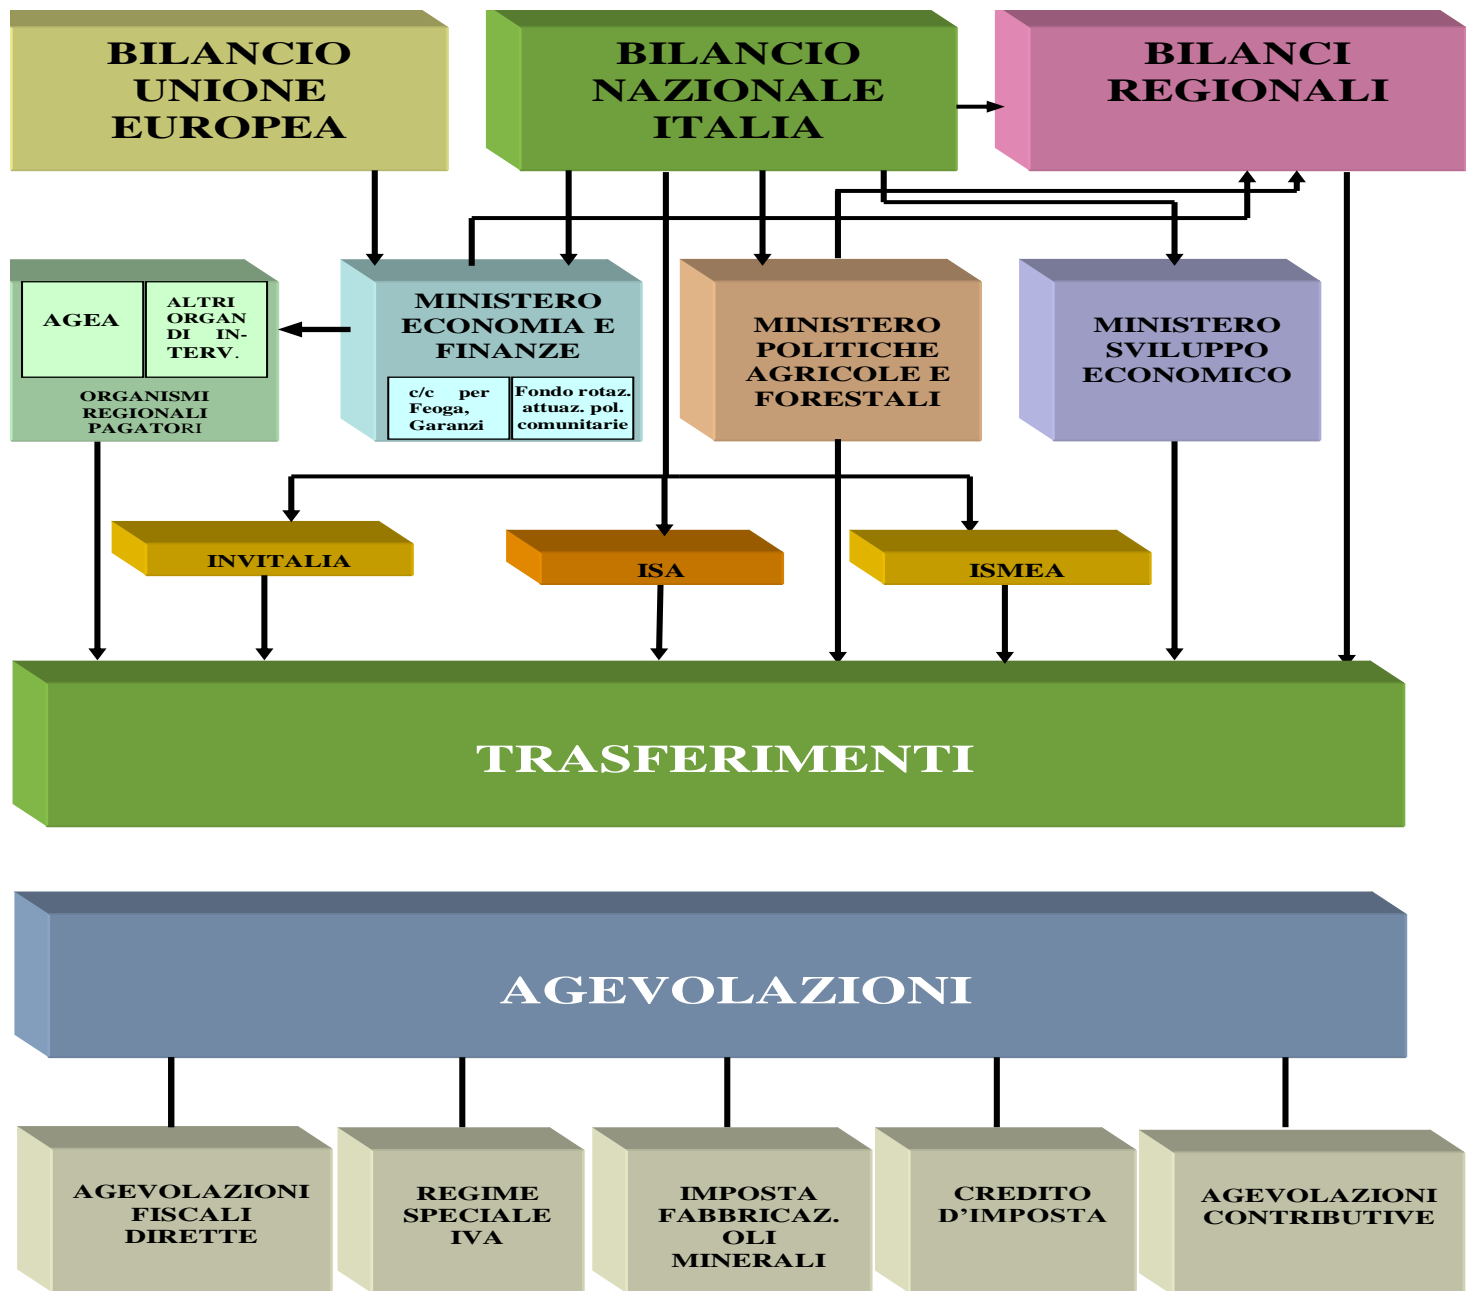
BILANCIO UNIONE EUROPEA

BILANCIO NAZIONALE ITALIA

BILANCI REGIONALI

AGEA

ALTRI ORGAN DI INTERV.

ORGANISMI REGIONALI PAGATORI

MINISTERO ECONOMIA E FINANZE

c/c per Feoga, Garanzi

Fondo rotaz. attuaz. pol. comunitarie

MINISTERO POLITICHE AGRICOLE E FORESTALI

MINISTERO SVILUPPO ECONOMICO

INVITALIA

ISA

ISMEA

TRASFERIMENTI

AGEVOLAZIONI

AGEVOLAZIONI FISCALI DIRETTE

REGIME SPECIALE IVA

IMPOSTA FABBRICAZ. OLI MINERALI

CREDITO D'IMPOSTA

AGEVOLAZIONI CONTRIBUTIVE